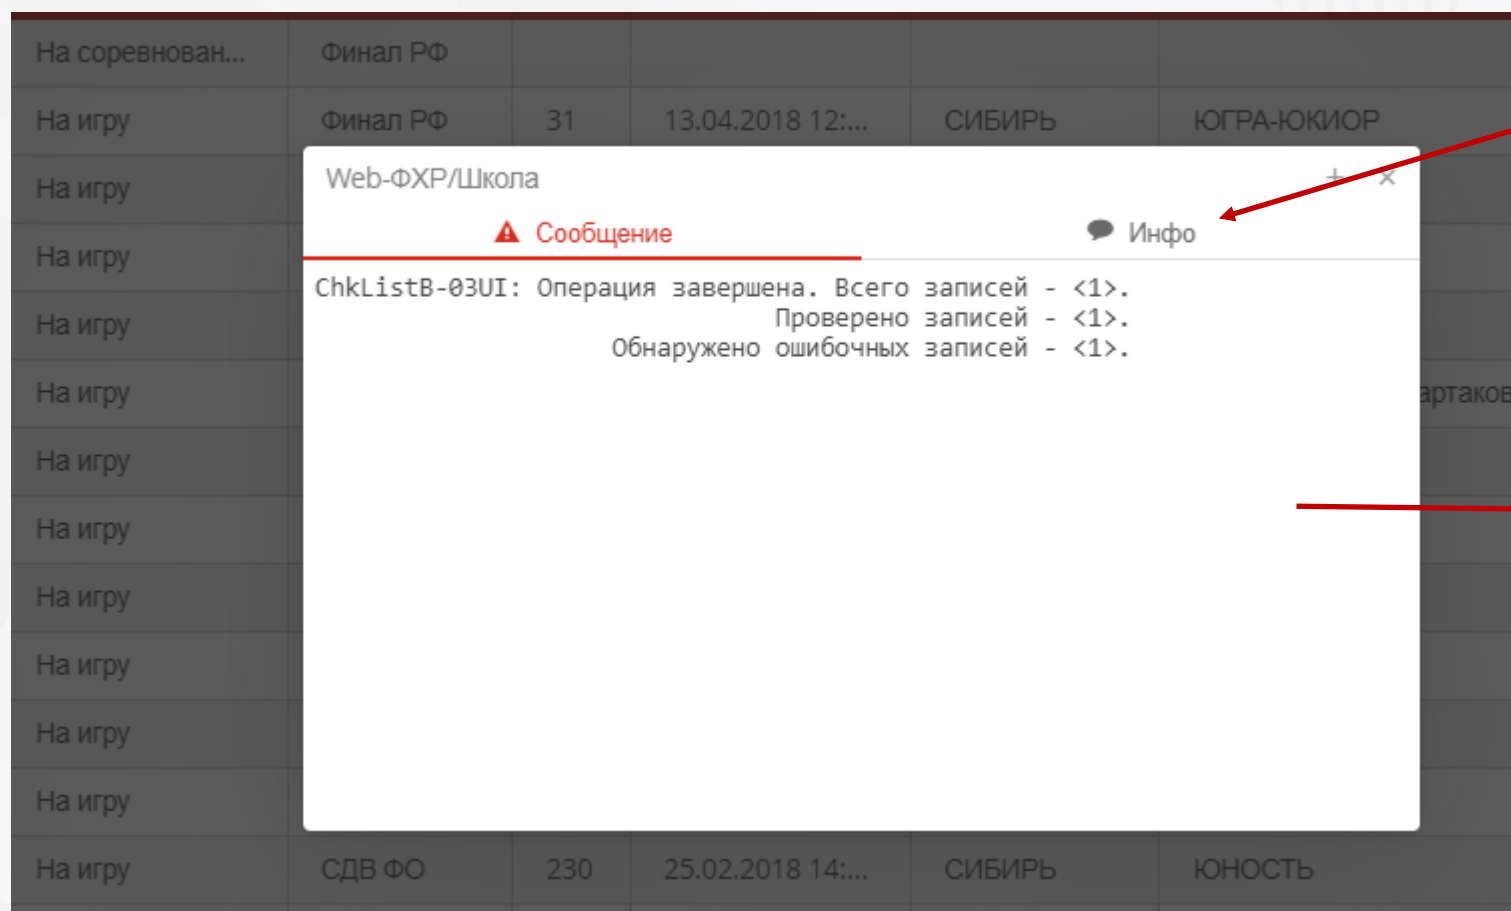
| На соревнован... | Финал РФ | | | | |
|---|---|---|---|---|---|
| На игру | Финал РФ | 31 | 13.04.2018 12:... | СИБИРЬ | ЮГРА-ЮКИОР |
| На игру | | | | | |
| На игру | | | | | |
| На игру | | | | | |
| На игру | | | | | артаков |
| На игру | | | | | |
| На игру | | | | | |
| На игру | | | | | |
| На игру | | | | | |
| На игру | | | | | |
| На игру | | | | | |
| На игру | СДВ ФО | 230 | 25.02.2018 14:... | СИБИРЬ | ЮНОСТЬ |

Web-ФХР/Школа

+ ×

Сообщение

Инфо

ChkListB-03UI: Операция завершена. Всего записей - <1>.
Проверено записей - <1>.
Обнаружено ошибочных записей - <1>.